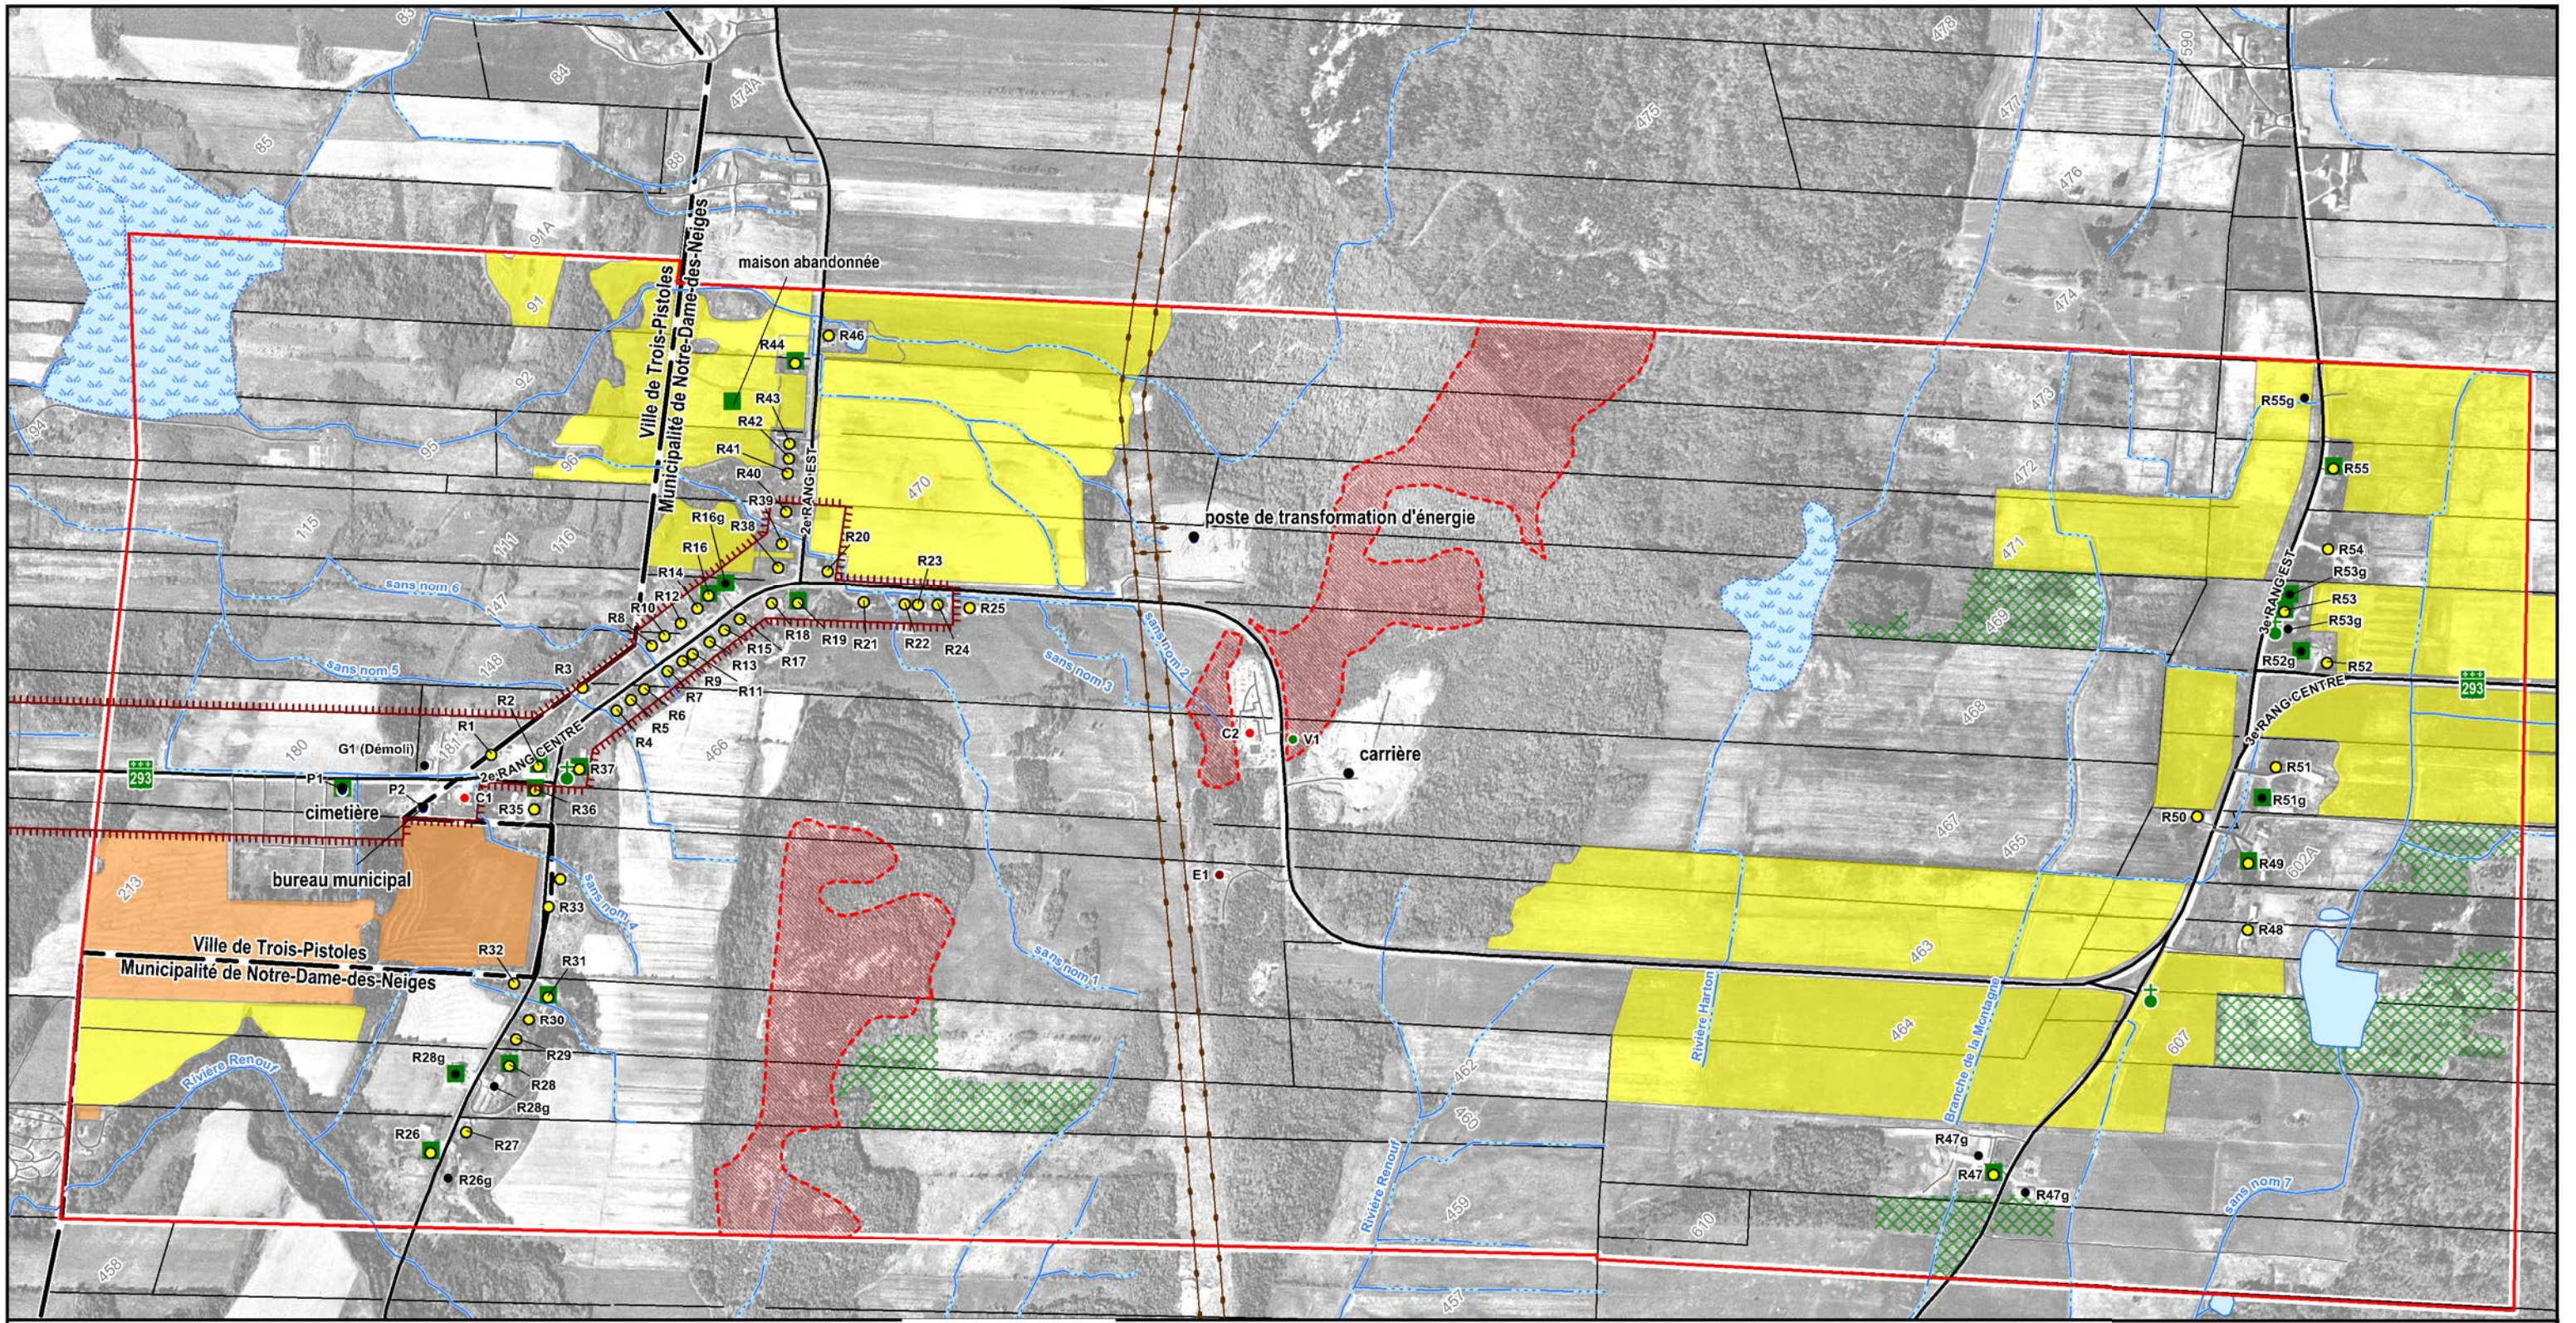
83
84
474A
476
477
590
478
85
88
476
474
91A
91
Ville de Trois-Pistoles
Municipalité de Notre-Dame-des-Neiges
maison abandonnée
R46
R44
92
R43
R42
473
R55g
94
95
96
R41
2e RANG EST
R40
470
472
R55
115
R39
R38
R16g
R20
poste de transformation d'énergie
471
R54
111
116
R16
R23
R53g
R14
R12
R10
R25
469
3e RANG EST
R53
sans nom 6
147
R8
R18
R19
R21
R22
R24
R53g
R15
R17
148
R13
sans nom 2
sans nom 3
R52g
R52
293
sans nom 5
R3
R9
R11
R7
R2
R6
R5
468
3e RANG CENTRE
180
R1
R4
466
C2
V1
carrière
G1 (Démoli)
181
2e RANG CENTRE
R37
R51
293
P1
P2
R51g
cimetière
C1
R35
R36
467
465
R50
R49
602A
E1
bureau municipal
213
sans nom 4
R33
463
R48
Ville de Trois-Pistoles
Municipalité de Notre-Dame-des-Neiges
R32
R31
sans nom 1
Rivière Harton
464
Branche de la Montagne
607
R30
R29
R28g
R28
Rivière Renour
R28g
462
460
Rivière Renour
R26
R27
R26g
R47g
R47
R47g
sans nom 7
459
610
458
457